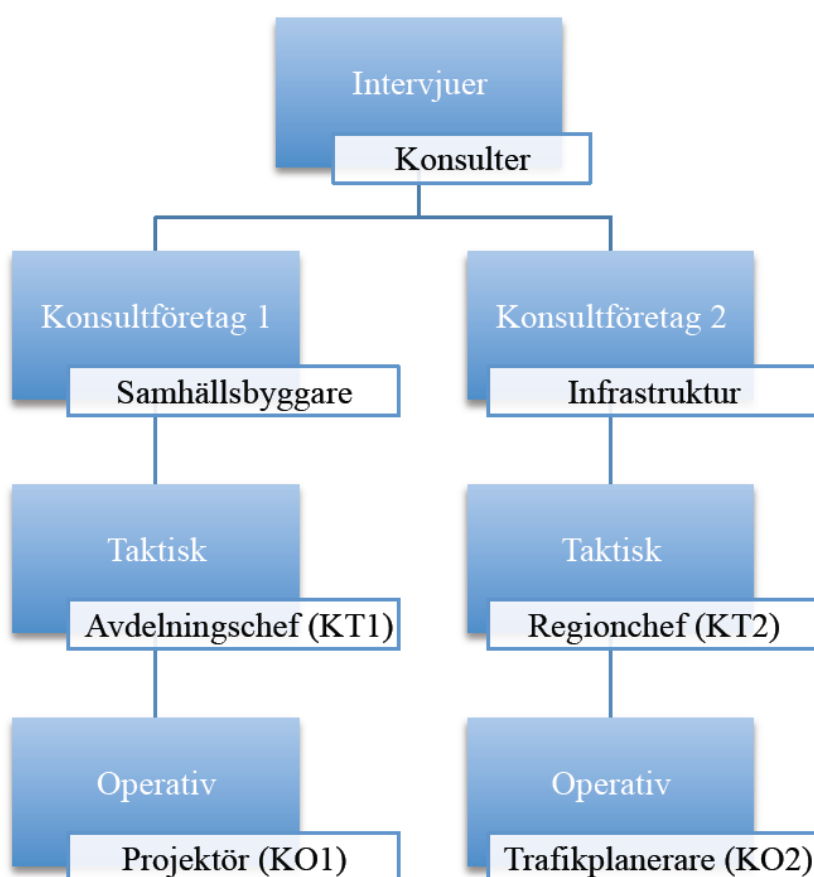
Intervjuer
Konsulter

Konsultföretag 1
Samhällsbyggare

Taktisk
Avdelningschef (KT1)

Operativ
Projektör (KO1)

Konsultföretag 2
Infrastruktur

Taktisk
Regionchef (KT2)

Operativ
Trafikplanerare (KO2)